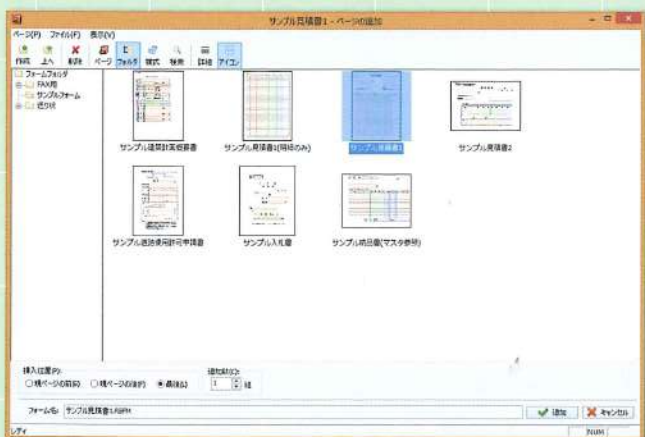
サンプル見積書1 - ページの追加

ページ(P) ファイル(F) 表示(V)

作成 上へ 削除 ページ フォルダ 複式 検索 詳細 アイコン

フォームフォルダ
FAX用
サンプルフォーム
送り状

サンプル建築計画概要書
サンプル見積書1(明細のみ)
サンプル見積書1
サンプル見積書2
サンプル道路使用許可申請書
サンプル入札書
サンプル納品書(マスタ参照)

挿入位置(P):
○現ページの前(B) ○現ページの後(F) ◉最後(L)
追加数(C):
1 組

フォーム名: サンプル見積書1.RBFH

追加 キャンセル

レディ
NUM